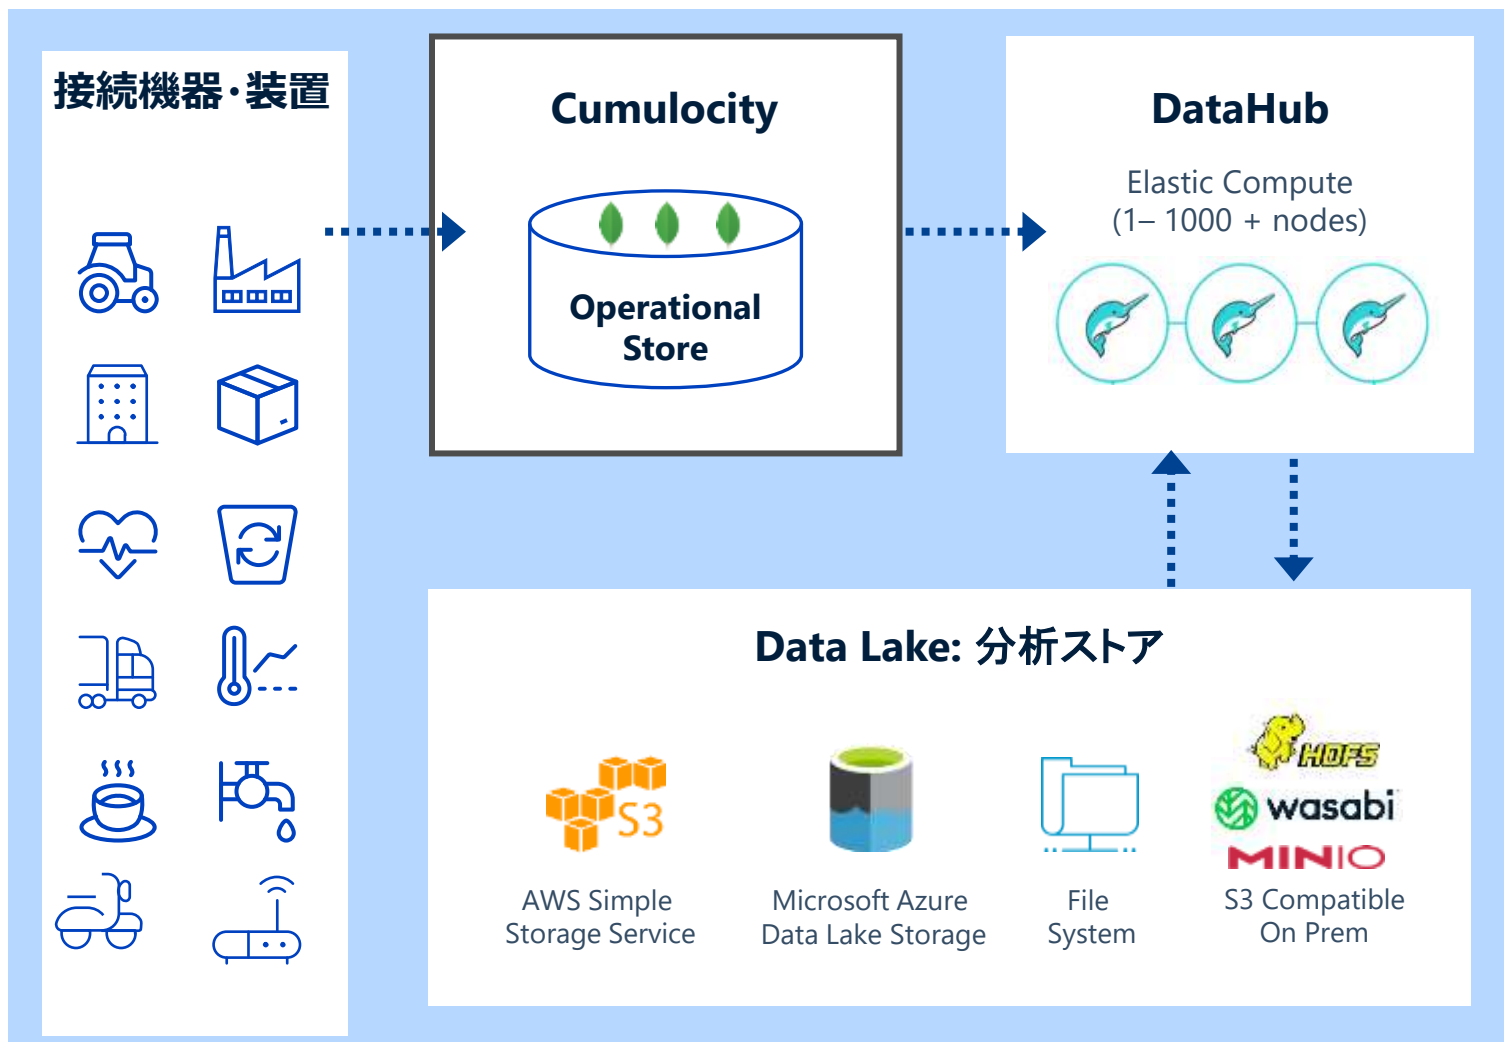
接続機器・装置

Cumulocity

Operational Store

DataHub

Elastic Compute (1– 1000 + nodes)

Data Lake: 分析ストア

S3

AWS Simple Storage Service

Microsoft Azure Data Lake Storage

File System

HDFS

wasabi

MINIO

S3 Compatible On Prem